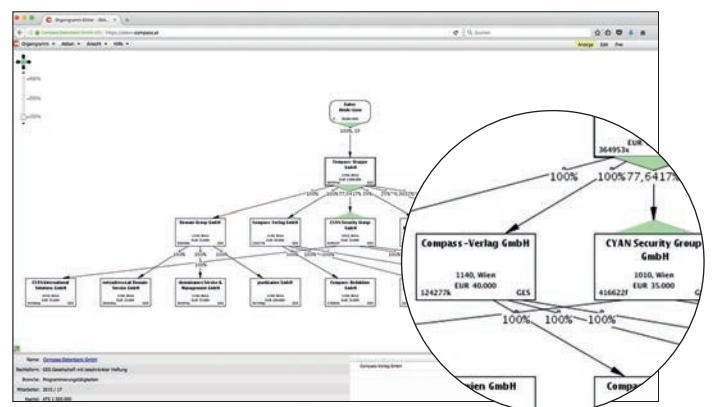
Organigramm-Editor - Akti...

Compass-Datenbank GmbH (AT) | https://edtor.compass.at

Suchen

Organigramm ▾ Aktion ▾ Ansicht ▾ Hilfe ▾

Anzeige Edit Frei

+400%

-200%

+100%

Name: Compass-Datenbank GmbH

Rechtsform: GES Gesellschaft mit beschränkter Haftung

Branche: Programmierungstätigkeiten

Mitarbeiter: 2015 / 17

Kapital: ATS 1.500.000

Compass-Verlag GmbH

EUR

364953x

100%

100%

77,6417%

Compass-Verlag GmbH

1140, Wien

EUR 40.000

124277k

GES

CYAN Security Group GmbH

1010, Wien

EUR 35.000

416622f

100%

100%

100%